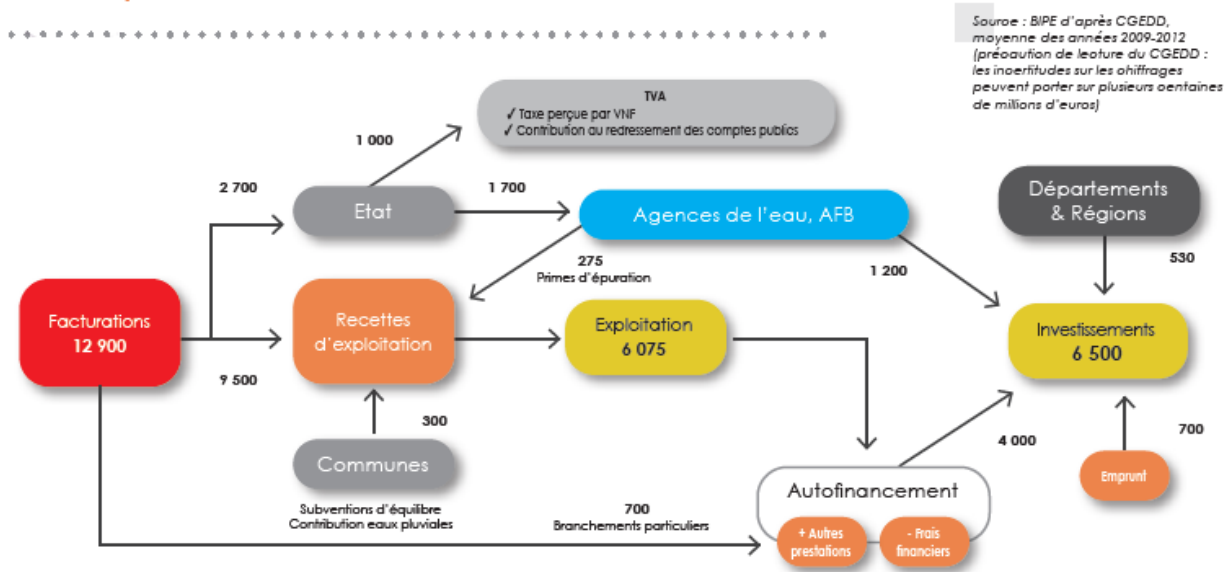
Source : BIPE d'après CGEDD, moyenne des années 2009-2012 (précaution de lecture du CGEDD : les incertitudes sur les chiffrages peuvent porter sur plusieurs centaines de millions d'euros)

TVA
✓ Taxe perçue par VNF
✓ Contribution au redressement des comptes publics

1 000

2 700

Etat

1 700

Agences de l'eau, AFB

Départements & Régions

275
Primes d'épuration

1 200

530

Facturations
12 900

Recettes d'exploitation

Exploitation
6 075

Investissements
6 500

9 500

300

Communes

Subventions d'équilibre
Contribution eaux pluviales

700
Branchements particuliers

Autofinancement

4 000

700

Emprunt

+ Autres prestations

- Frais financiers